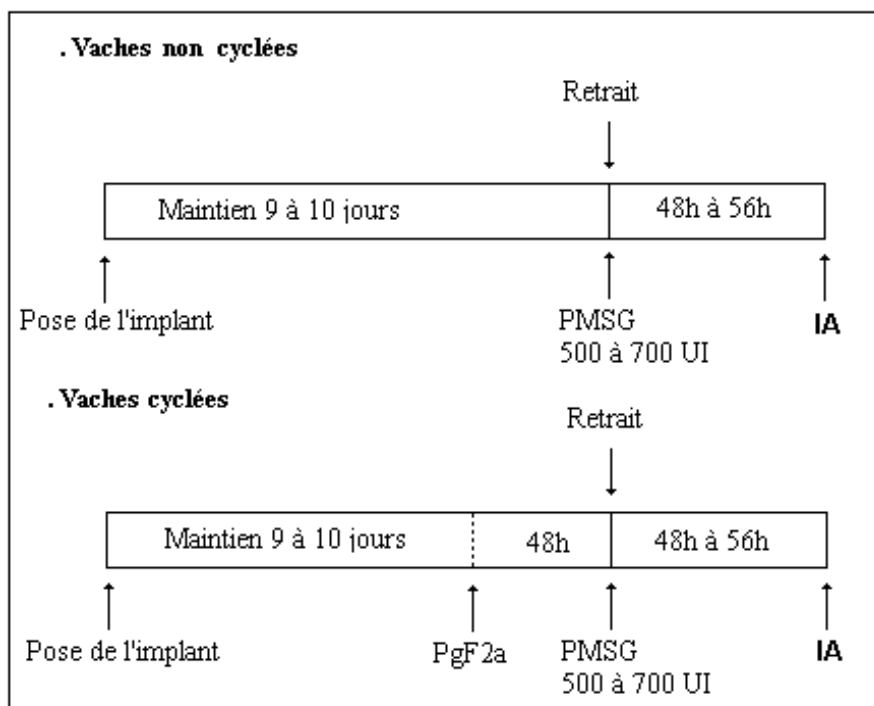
. Vaches non cyclées

Retrait

Maintien 9 à 10 jours

48h à 56h

Pose de l'implant

PMSG
500 à 700 UI

IA

. Vaches cyclées

Retrait

Maintien 9 à 10 jours

48h

48h à 56h

Pose de l'implant

PgF2a

PMSG
500 à 700 UI

IA